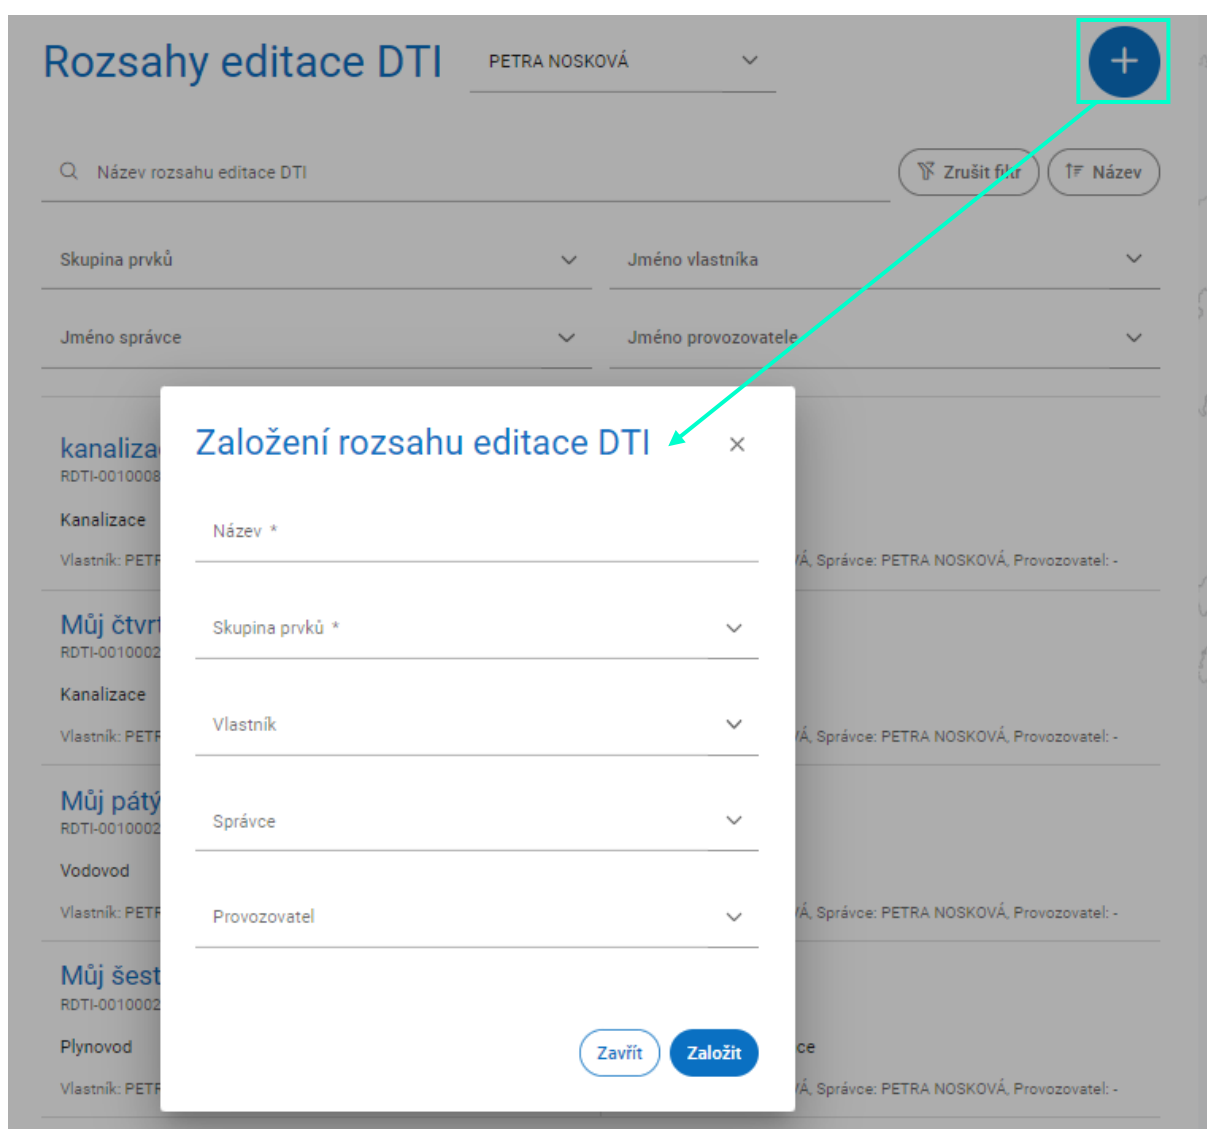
Rozsahy editace DTI

PETRA NOSKOVÁ

+

Název rozsahu editace DTI

Zrušit filtr

Název

Skupina prvků

Jméno vlastníka

Jméno správce

Jméno provozovatele

kanaliza
RDTI-0010008
Kanalizace
Vlastník: PETR
Á, Správce: PETRA NOSKOVÁ, Provozovatel: -

Můj čtvr
RDTI-0010002
Kanalizace
Vlastník: PETR
Á, Správce: PETRA NOSKOVÁ, Provozovatel: -

Můj pátý
RDTI-0010002
Vodovod
Vlastník: PETR
Á, Správce: PETRA NOSKOVÁ, Provozovatel: -

Můj šest
RDTI-0010002
Plynovod
ce
Vlastník: PETR
Á, Správce: PETRA NOSKOVÁ, Provozovatel: -

Založení rozsahu editace DTI

×

Název *

Skupina prvků *

Vlastník

Správce

Provozovatel

Zavřít

Založit